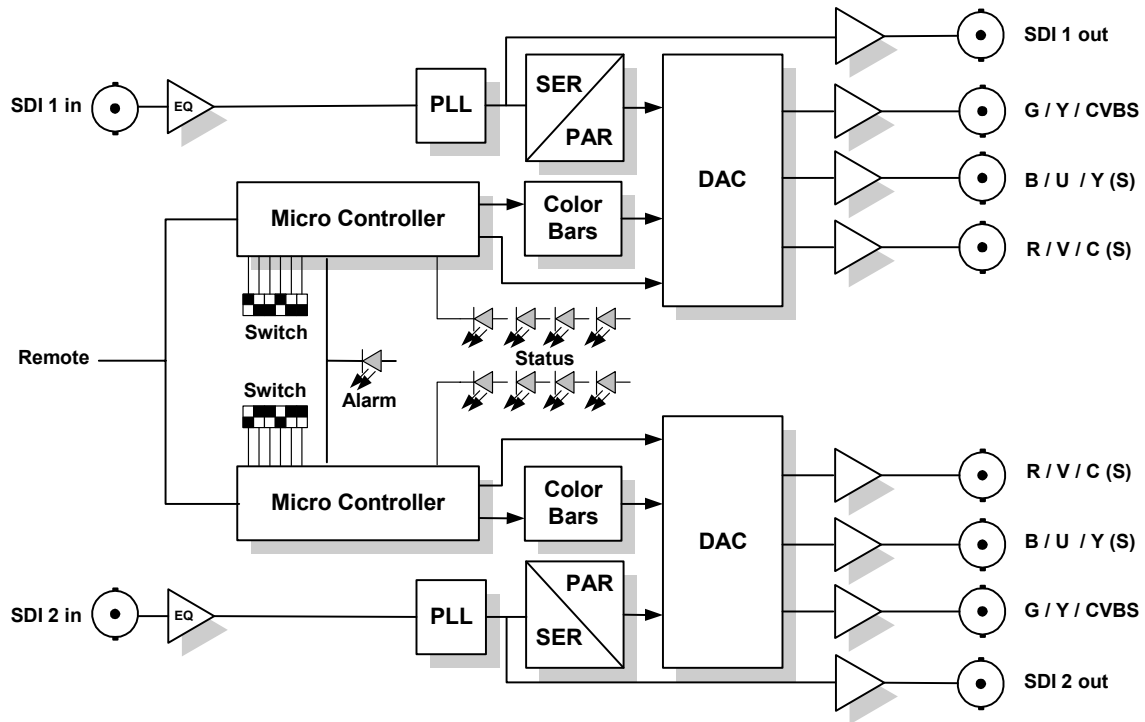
SDI 1 out

SDI 1 in

EQ

PLL

SER

PAR

DAC

G / Y / CVBS

B / U / Y (S)

R / V / C (S)

Micro Controller

Color Bars

Switch

Remote

Status

Switch

Alarm

Micro Controller

Color Bars

DAC

R / V / C (S)

B / U / Y (S)

SDI 2 in

EQ

PLL

PAR

SER

G / Y / CVBS

SDI 2 out